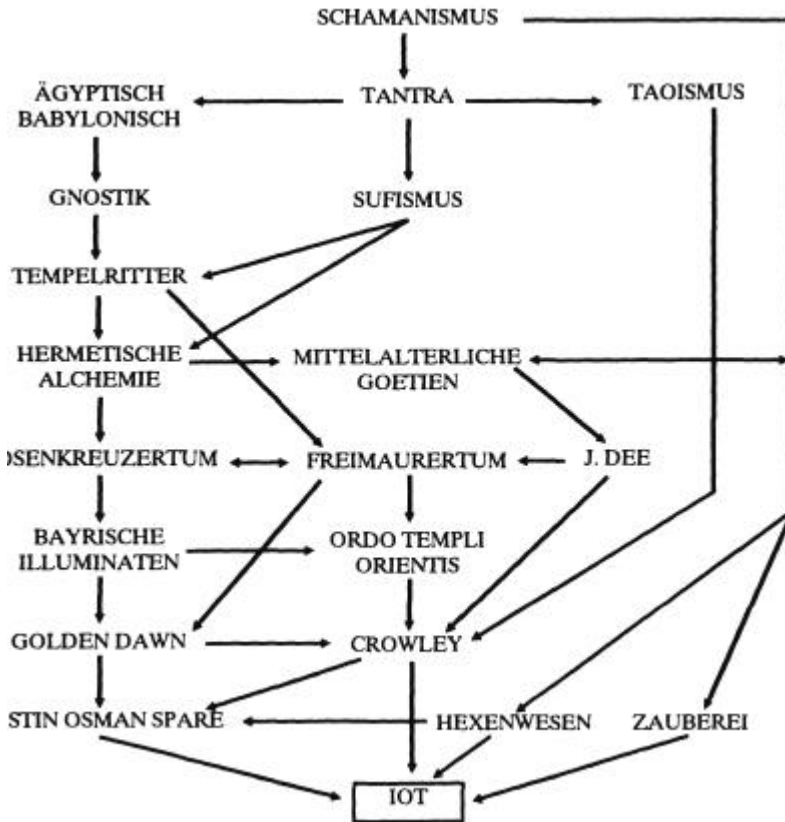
SCHAMANISMUS

ÄGYPTISCH BABYLONISCH

TANTRA

TAOISMUS

GNOSTIK

SUFISMUS

TEMPELRITTER

HERMETISCHE ALCHEMIE

MITTELALTERLICHE GOETIEN

OSENKREUZERTUM

FREIMAURERTUM

J. DEE

BAYRISCHE ILLUMINATEN

ORDO TEMPLI ORIENTIS

GOLDEN DAWN

CROWLEY

STIN OSMAN SPARE

HEXENWESEN

ZAUBEREI

IOT